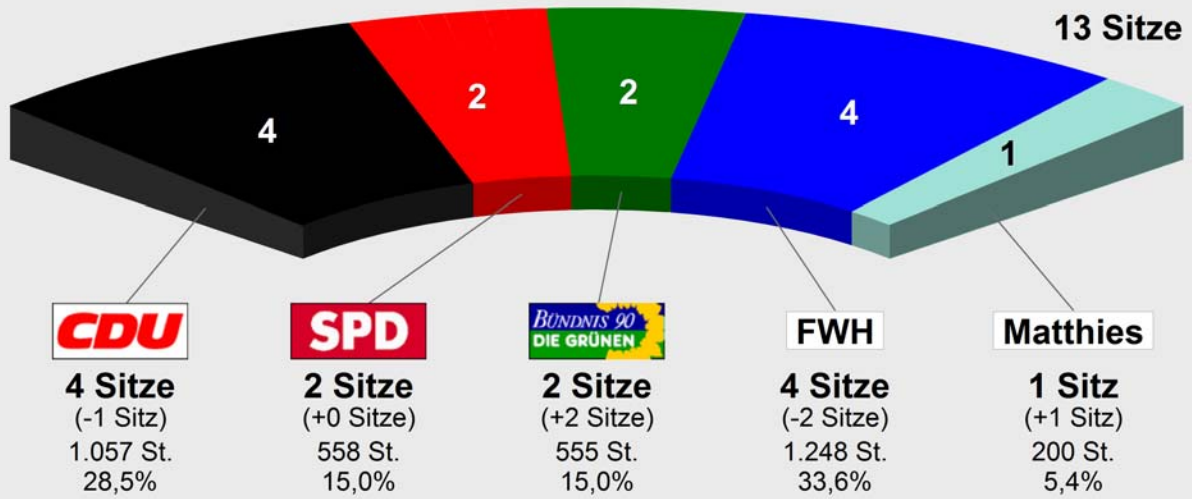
13 Sitze

4

2

2

4

1

CDU
4 Sitze
(-1 Sitz)
1.057 St.
28,5%

SPD
2 Sitze
(+0 Sitze)
558 St.
15,0%

BÜNDNIS 90
DIE GRÜNEN
2 Sitze
(+2 Sitze)
555 St.
15,0%

FWH
4 Sitze
(-2 Sitze)
1.248 St.
33,6%

Matthies
1 Sitz
(+1 Sitz)
200 St.
5,4%